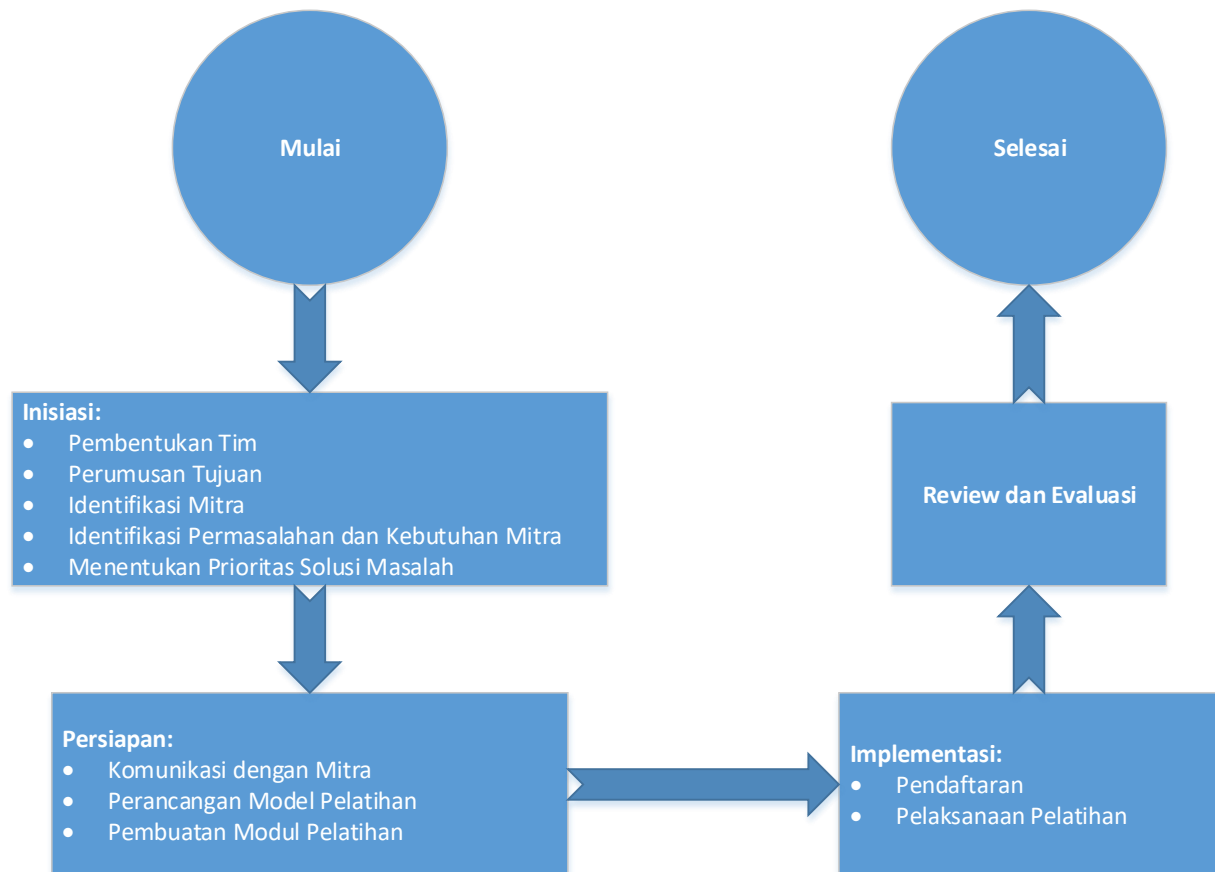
Mulai

Inisiasi:
- Pembentukan Tim
- Perumusan Tujuan
- Identifikasi Mitra
- Identifikasi Permasalahan dan Kebutuhan Mitra
- Menentukan Prioritas Solusi Masalah

Persiapan:
- Komunikasi dengan Mitra
- Perancangan Model Pelatihan
- Pembuatan Modul Pelatihan

Implementasi:
- Pendaftaran
- Pelaksanaan Pelatihan

Review dan Evaluasi

Selesai